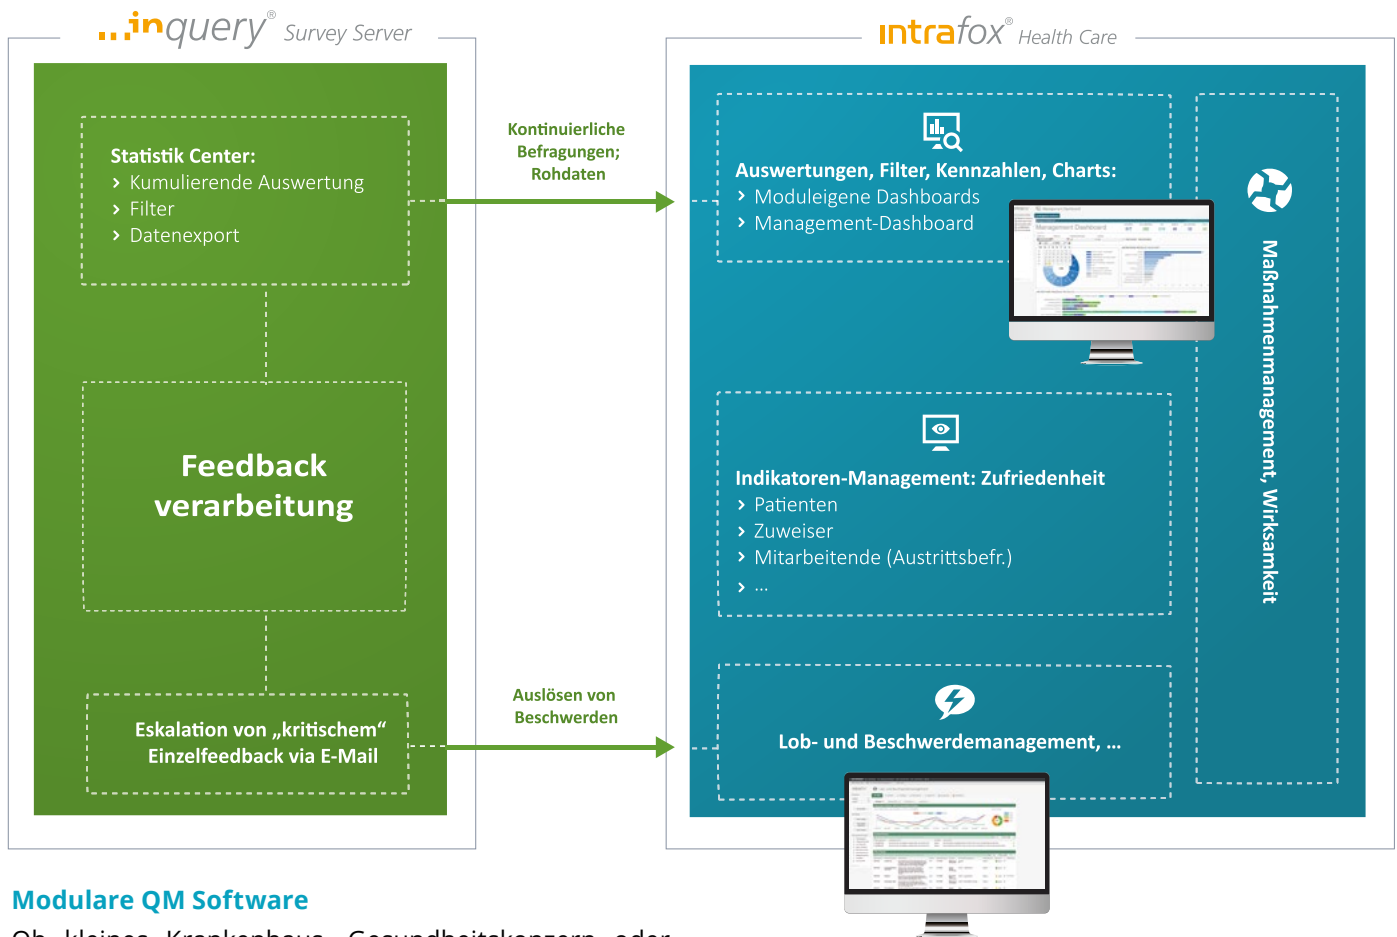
inquery® Survey Server

Statistik Center:
› Kumulierende Auswertung
› Filter
› Datenexport

Feedback verarbeitung

Eskalation von „kritischem“ Einzelfeedback via E-Mail

Kontinuierliche Befragungen; Rohdaten

Auslösen von Beschwerden

intrafox® Health Care

Auswertungen, Filter, Kennzahlen, Charts:
› Moduleigene Dashboards
› Management-Dashboard

Indikatoren-Management: Zufriedenheit
› Patienten
› Zuweiser
› Mitarbeitende (Austrittsbefr.)
› ...

Lob- und Beschwerdemanagement, ...

Maßnahmenmanagement, Wirksamkeit

Modulare QM Software

Ob kleines Krankenhaus, Gesundheitskonzern oder